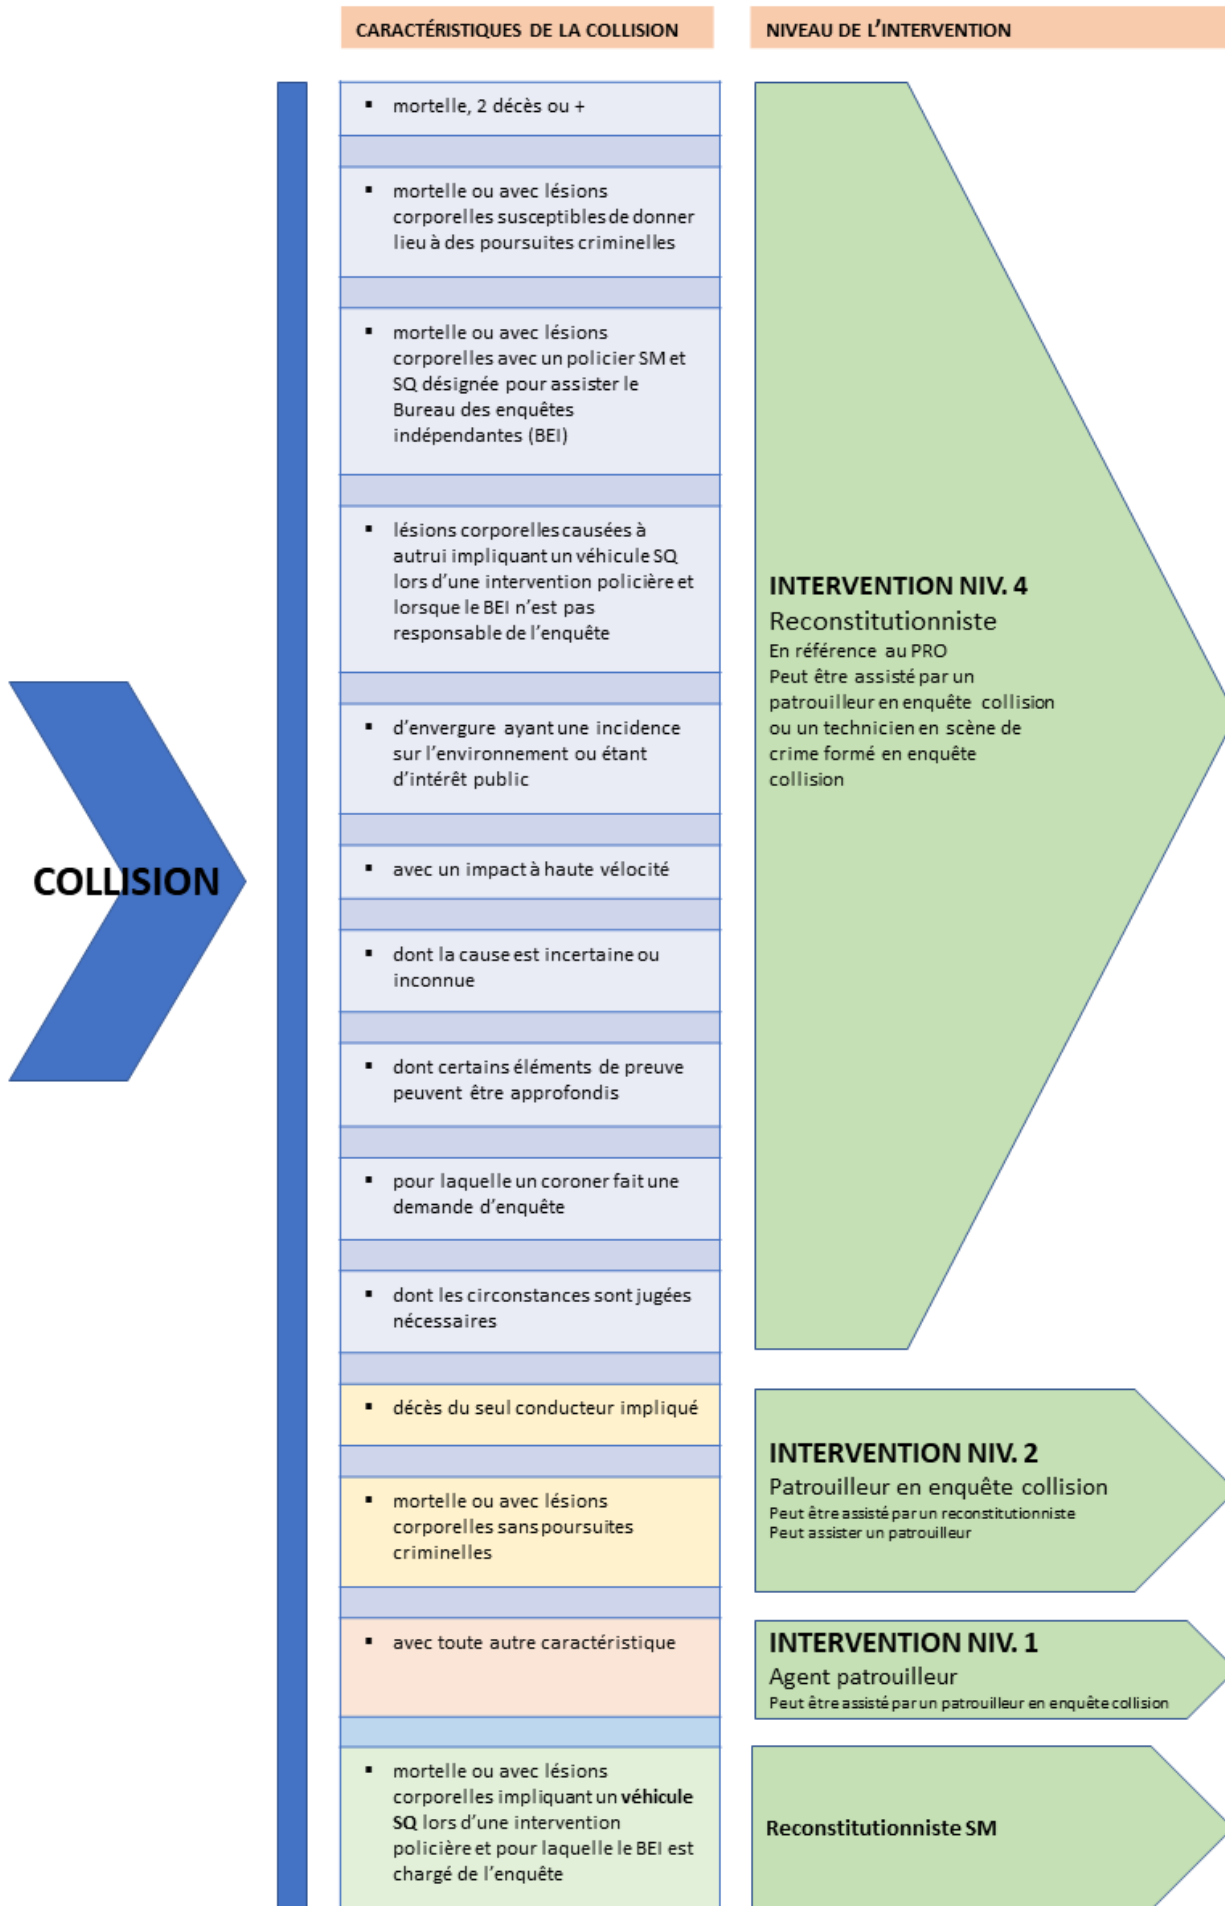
CARACTÉRISTIQUES DE LA COLLISION

NIVEAU DE L'INTERVENTION

COLLISION

- mortelle, 2 décès ou +
- mortelle ou avec lésions corporelles susceptibles de donner lieu à des poursuites criminelles
- mortelle ou avec lésions corporelles avec un policier SM et SQ désignée pour assister le Bureau des enquêtes indépendantes (BEI)
- lésions corporelles causées à autrui impliquant un véhicule SQ lors d'une intervention policière et lorsque le BEI n'est pas responsable de l'enquête
- d'envergure ayant une incidence sur l'environnement ou étant d'intérêt public
- avec un impact à haute vélocité
- dont la cause est incertaine ou inconnue
- dont certains éléments de preuve peuvent être approfondis
- pour laquelle un coroner fait une demande d'enquête
- dont les circonstances sont jugées nécessaires

INTERVENTION NIV. 4
Reconstitutionniste
En référence au PRO
Peut être assisté par un patrouilleur en enquête collision ou un technicien en scène de crime formé en enquête collision

- décès du seul conducteur impliqué
- mortelle ou avec lésions corporelles sans poursuites criminelles

INTERVENTION NIV. 2
Patrouilleur en enquête collision
Peut être assisté par un reconstitutionniste
Peut assister un patrouilleur

- avec toute autre caractéristique

INTERVENTION NIV. 1
Agent patrouilleur
Peut être assisté par un patrouilleur en enquête collision

- mortelle ou avec lésions corporelles impliquant un **véhicule SQ** lors d'une intervention policière et pour laquelle le BEI est chargé de l'enquête

Reconstitutionniste SM